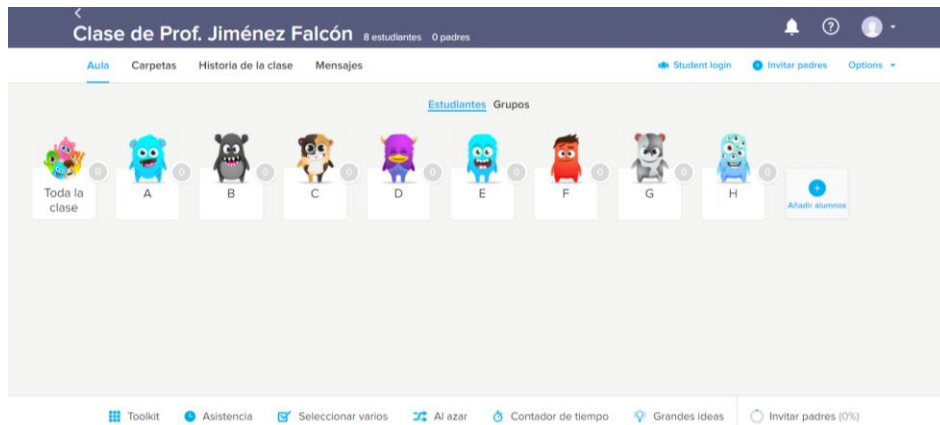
Clase de Prof. Jiménez Falcón 8 estudiantes 0 padres

?

Aula Carpetas Historia de la clase Mensajes

Student login Invitar padres Options

Estudiantes Grupos

0 Toda la clase

0 A

0 B

0 C

0 D

0 E

0 F

0 G

0 H

Añadir alumnos

Toolkit Asistencia Seleccionar varios Al azar Contador de tiempo Grandes ideas Invitar padres (0%)